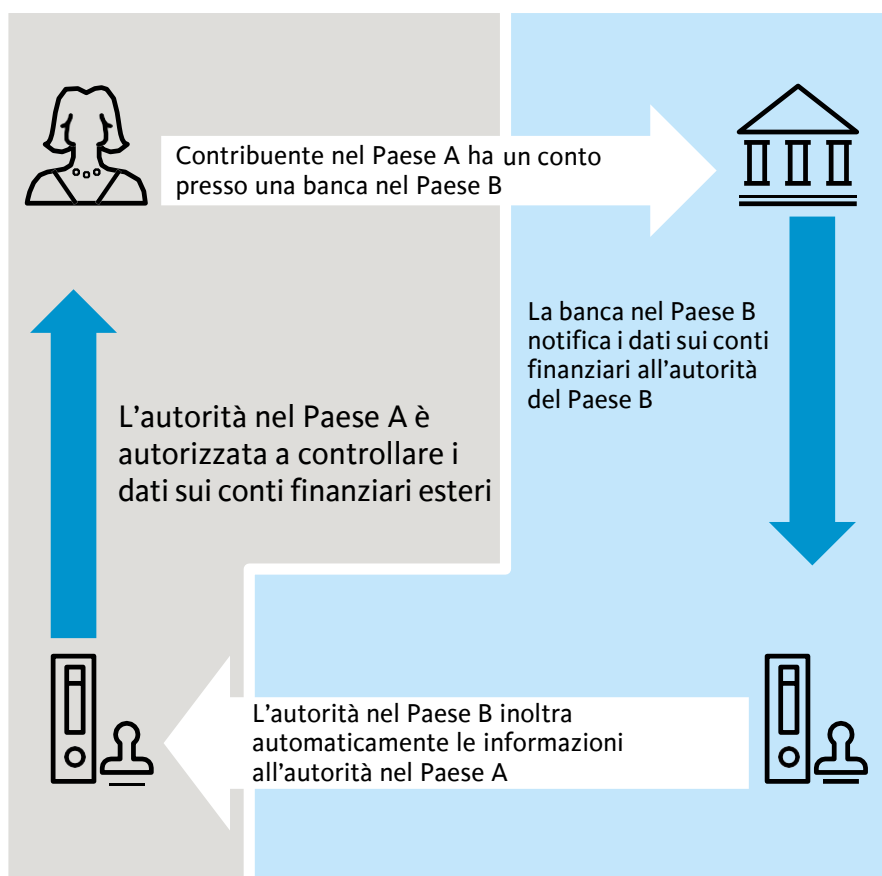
Contribuente nel Paese A ha un conto presso una banca nel Paese B

La banca nel Paese B notifica i dati sui conti finanziari all'autorità del Paese B

L'autorità nel Paese B inoltra automaticamente le informazioni all'autorità nel Paese A

L'autorità nel Paese A è autorizzata a controllare i dati sui conti finanziari esteri